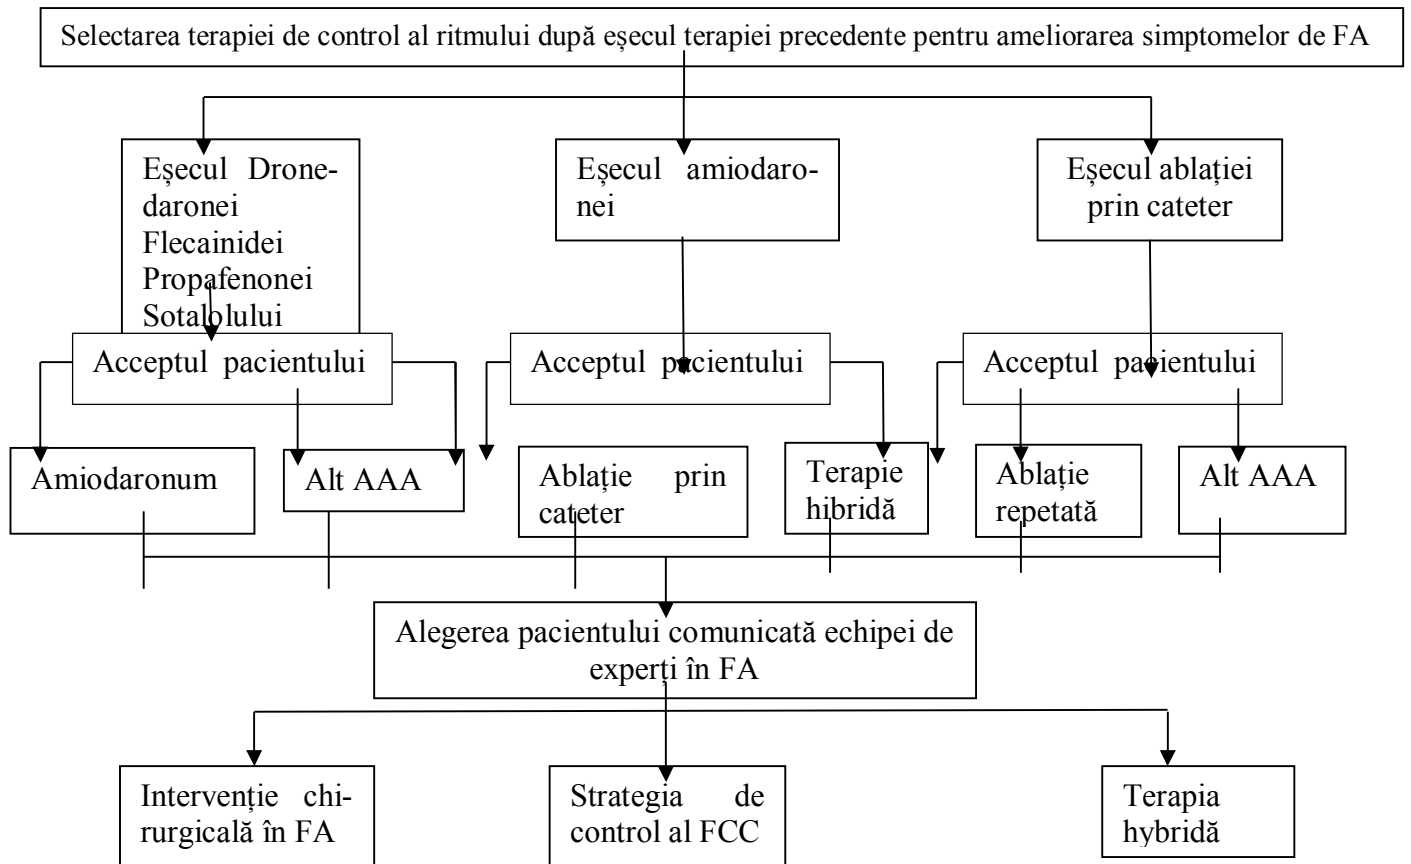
Selectarea terapiei de control al ritmului după eșecul terapiei precedente pentru ameliorarea simptomelor de FA

Eșecul Dronedaronei Flecainidei Propafenonei Sotalolului

Eșecul amiodaronei

Eșecul ablației prin cateter

Acceptul pacientului

Acceptul pacientului

Acceptul pacientului

Amiodaronum

Alt AAA

Ablație prin cateter

Terapie hibridă

Ablație repetată

Alt AAA

Alegerea pacientului comunicată echipei de experți în FA

Intervenție chirurgicală în FA

Strategia de control al FCC

Terapia hybridă